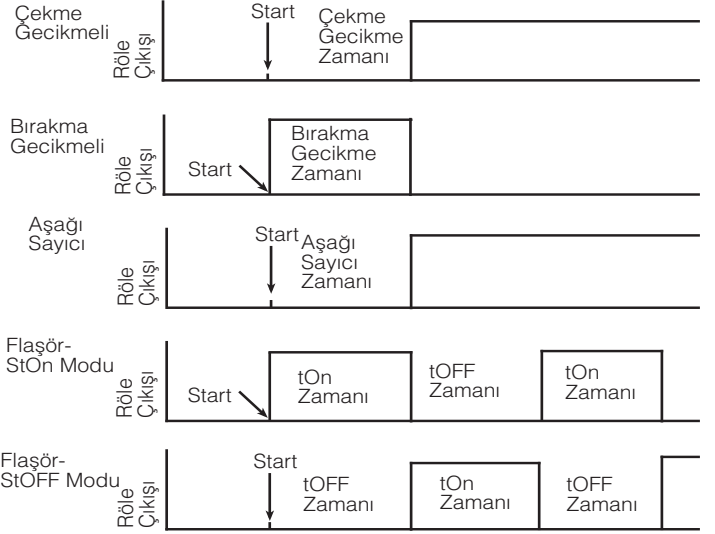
Çekme Gecikmeli

Röle Çıkışı

Start

Çekme Gecikme Zamanı

Bırakma Gecikmeli

Röle Çıkışı

Start

Bırakma Gecikme Zamanı

Aşağı Sayıcı

Röle Çıkışı

Start

Aşağı Sayıcı Zamanı

Flaşör-StOn Modu

Röle Çıkışı

Start

tOn Zamanı

tOFF Zamanı

tOn Zamanı

Flaşör-StOFF Modu

Röle Çıkışı

Start

tOFF Zamanı

tOn Zamanı

tOFF Zamanı